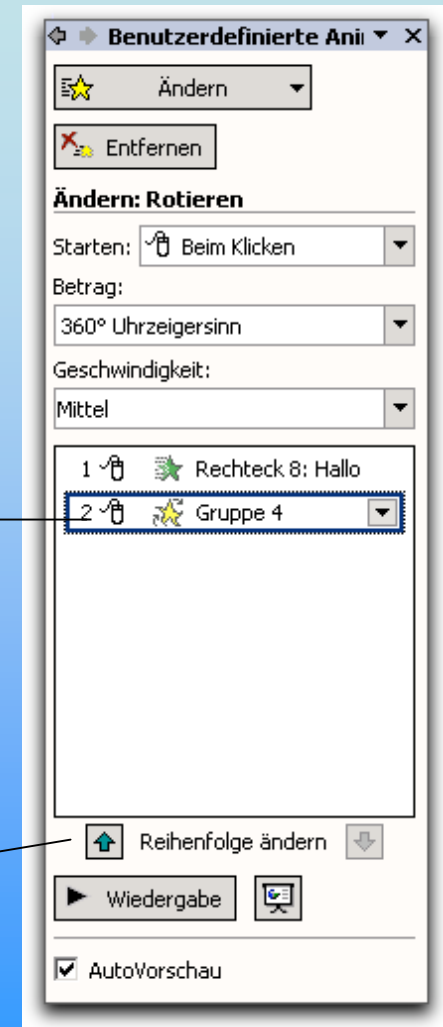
Benutzerdefinierte Ani

Ändern

Entfernen

Ändern: Rotieren

Starten: Beim Klicken

Betrag:

360° Uhrzeigersinn

Geschwindigkeit:

Mittel

1 Rechteck 8: Hallo

2 Gruppe 4

Reihenfolge ändern

Wiedergabe

AutoVorschau